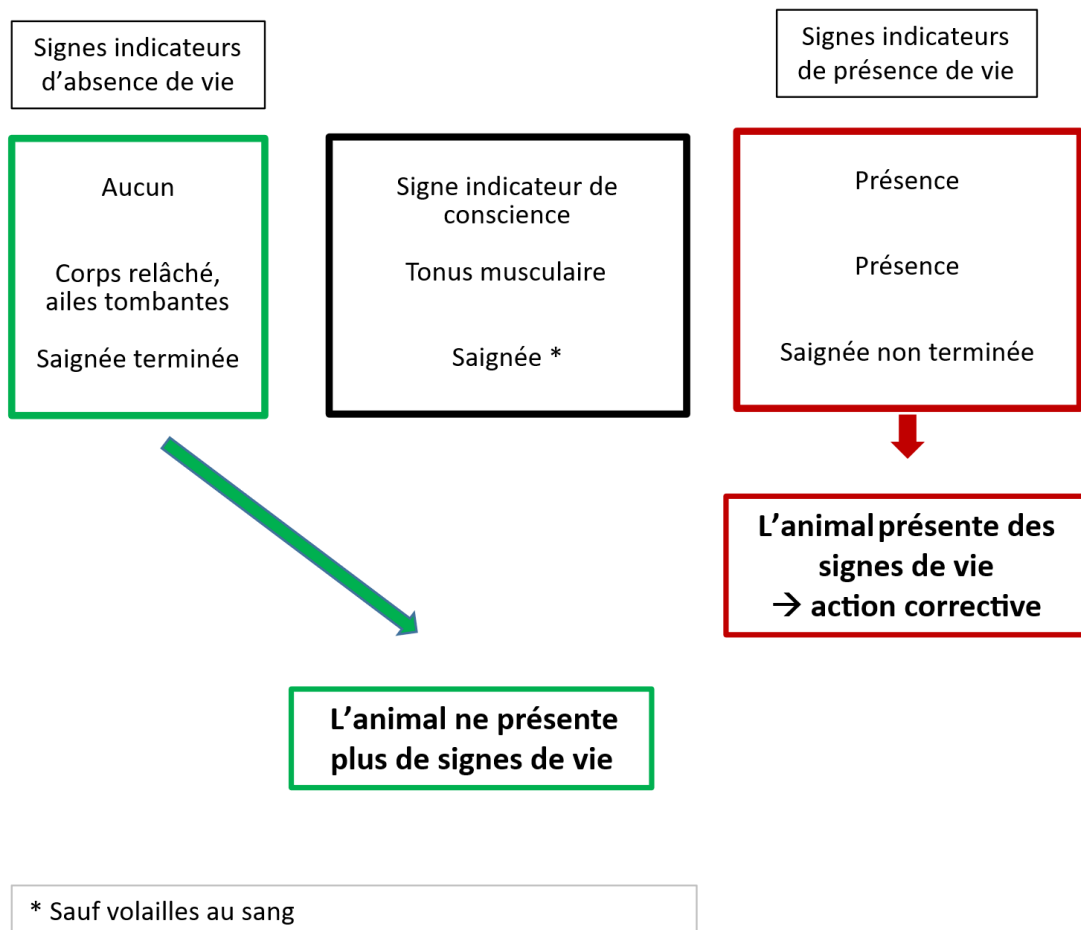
Signes indicateurs d'absence de vie

Signes indicateurs de présence de vie

Aucun

Corps relâché, ailes tombantes

Saignée terminée

Signe indicateur de conscience

Tonus musculaire

Saignée *

Présence

Présence

Saignée non terminée

L'animal présente des signes de vie
→ action corrective

L'animal ne présente plus de signes de vie

* Sauf volailles au sang